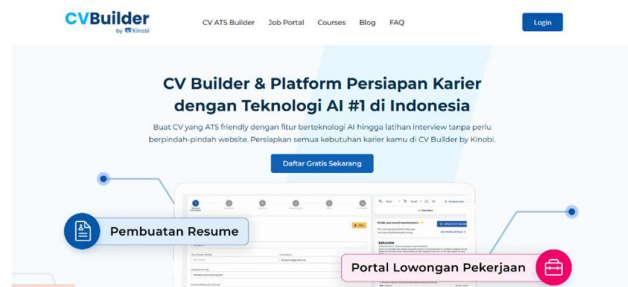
CVBuilder
by Kinobi

CV ATS Builder Job Portal Courses Blog FAQ

Login

CV Builder & Platform Persiapan Karier dengan Teknologi AI #1 di Indonesia

Buat CV yang ATS friendly dengan fitur berteknologi AI hingga latihan interview tanpa perlu berpindah-pindah website. Persiapkan semua kebutuhan karier kamu di CV Builder by Kinobi.

Daftar Gratis Sekarang

Pembuatan Resume

Portal Lowongan Pekerjaan